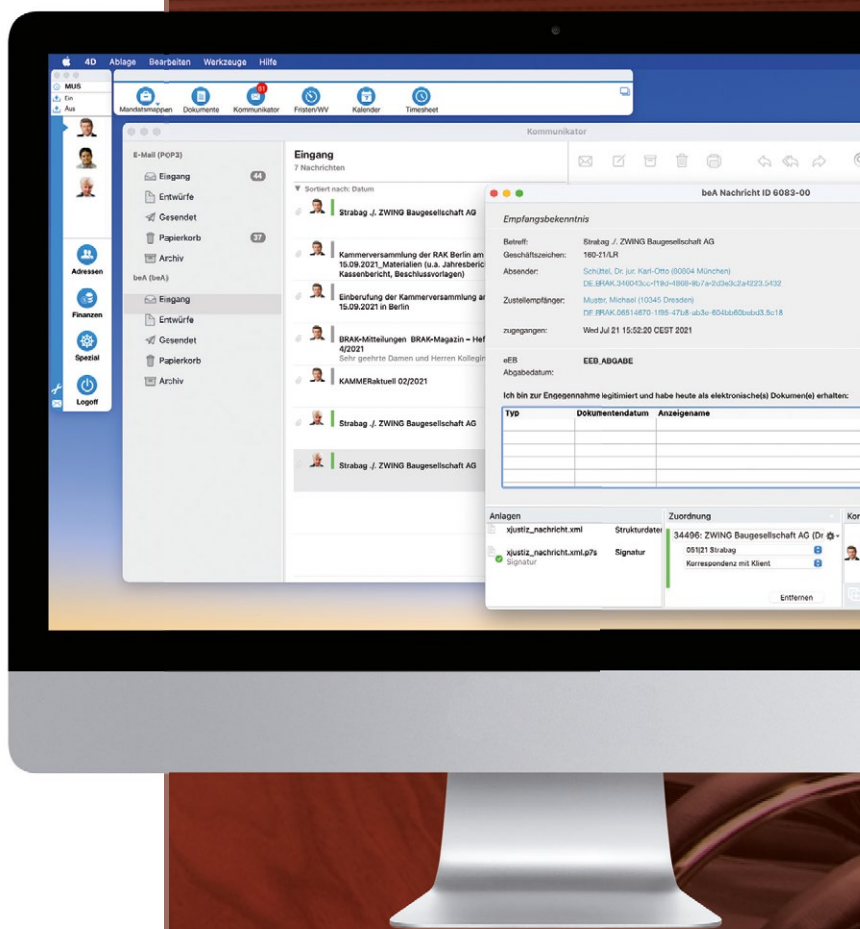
4D Ablage Bearbeiten Werkzeuge Hilfe

MUS
Ein
Aus

Mandatsmappen Dokumente Kommunikator Fristen/WV Kalender Timesheet

Adressen
Finanzen
Spezial
Logoff

Kommunikator

E-Mail (POP3)
Eingang 44
Entwürfe
Gesendet
Papierkorb 37
Archiv
beA (beA)
Eingang
Entwürfe
Gesendet
Papierkorb
Archiv

Eingang
7 Nachrichten
Sortiert nach: Datum

Strabag ./. ZWING Baugesellschaft AG

Kammerversammlung der RAK Berlin am 15.09.2021_Materialien (u.a. Jahresbericht, Kassenbericht, Beschlussvorlagen)

Einberufung der Kammerversammlung am 15.09.2021 in Berlin

BRAK-Mitteilungen BRAK-Magazin – Heft 4/2021
Sehr geehrte Damen und Herren Kollegin

KAMMERAktuell 02/2021

Strabag ./. ZWING Baugesellschaft AG

Strabag ./. ZWING Baugesellschaft AG

beA Nachricht ID 6083-00

Empfangsbekenntnis

Betreff: Strabag ./. ZWING Baugesellschaft AG
Geschäftszeichen: 160-21/LR
Absender: Schüttel, Dr. jur. Karl-Otto (80804 München) DE.BRAK.346043cc-f19d-4868-9b7a-2d3e3c2a4223.5432
Zustellempfänger: Mustr, Michael (10345 Dresden) DE.BRAK.06814670-1f86-47a8-ab3e-604bb60bebd3.8c18
zugegangen: Wed Jul 21 15:52:20 CEST 2021

eEB EEB_ABGABE
Abgabedatum:

Ich bin zur Engegennahme legitimiert und habe heute als elektronische(s) Dokumen(e) erhalten:

| Typ | Dokumentendatum | Anzeigename |
|---|---|---|
| | | |

Anlagen
xjustiz_nachricht.xml Strukturdaten
xjustiz_nachricht.xml.p7s Signatur
Signatur

Zuordnung
34496: ZWING Baugesellschaft AG (Dr
051|21 Strabag
Korrespondenz mit Klient
Entfernen
Kor